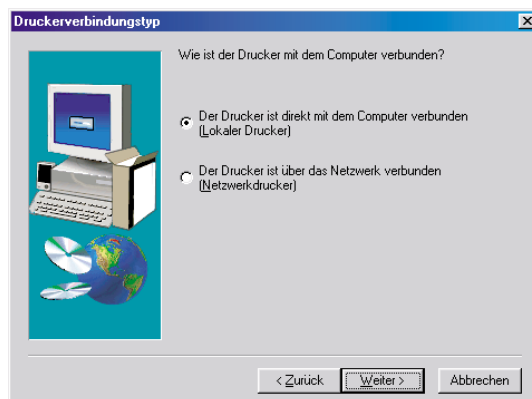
Druckerverbindungstyp

Wie ist der Drucker mit dem Computer verbunden?

Der Drucker ist direkt mit dem Computer verbunden (Lokaler Drucker)

Der Drucker ist über das Netzwerk verbunden (Netzwerkdrucker)

< Zurück | Weiter > | Abbrechen